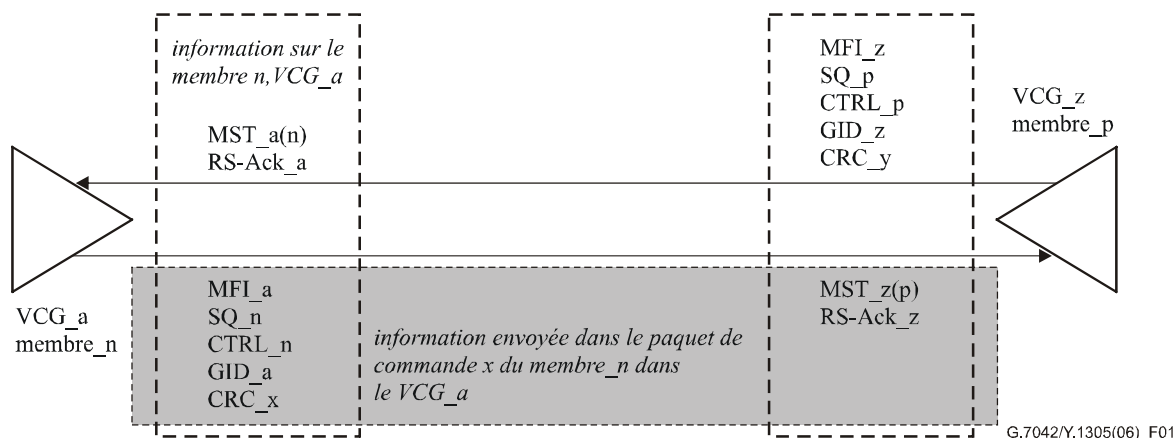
information sur le membre n, VCG_a

MST_a(n)
RS-Ack_a

MFI_z
SQ_p
CTRL_p
GID_z
CRC_y

VCG_z
membre_p

VCG_a
membre_n

MFI_a
SQ_n
CTRL_n
GID_a
CRC_x

information envoyée dans le paquet de commande x du membre_n dans le VCG_a

MST_z(p)
RS-Ack_z

G.7042/Y.1305(06)_F01